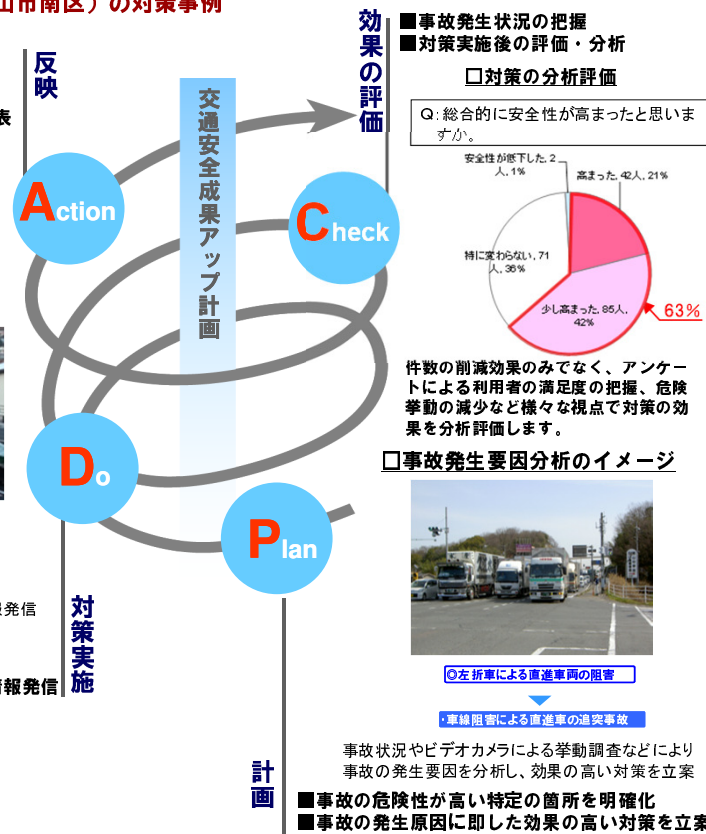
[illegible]山市南区）の対策事例

反映

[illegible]表

Action

交通安全成果アップ計画

Check

Do

Plan

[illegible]発信

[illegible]報発信

対策実施

効果の評価

■事故発生状況の把握
■対策実施後の評価・分析

□対策の分析評価

Q：総合的に安全性が高まったと思いますか。

安全性が低下した、2人、1%
高まった、42人、21%
特に変わらない、71人、36%
少し高まった、85人、42%
63%

件数の削減効果のみでなく、アンケートによる利用者の満足度の把握、危険挙動の減少など様々な視点で対策の効果を分析評価します。

□事故発生要因分析のイメージ

◎左 折車による直進車両の阻害

・車線阻害による直進車の追突事故

事故状況やビデオカメラによる挙動調査などにより事故の発生要因を分析し、効果の高い対策を立案

計画

■事故の危険性が高い特定の箇所を明確化
■事故の発生原因に即した効果の高い対策を立案